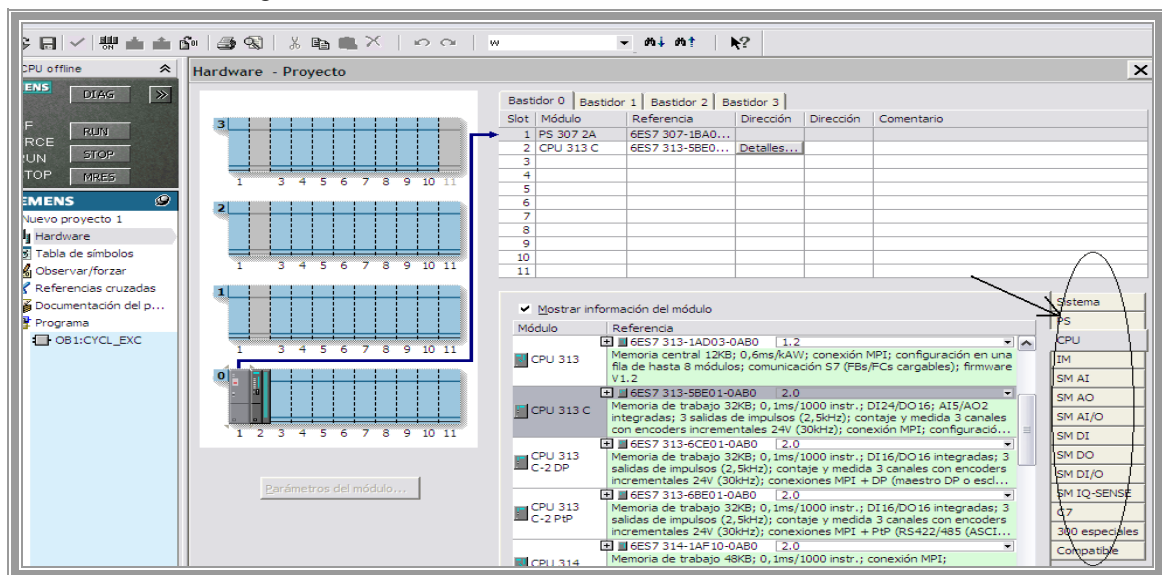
w

CPU offline
ENS
DIAG
F
RCE
RUN
TOP
RUN
STOP
MRES

EMENS
Nuevo proyecto 1
Hardware
Tabla de símbolos
Observar/forzar
Referencias cruzadas
Documentación del p...
Programa
OB1:CYCL_EXC

Hardware - Proyecto

3
1 3 4 5 6 7 8 9 10 11
2
1 3 4 5 6 7 8 9 10 11
1
1 3 4 5 6 7 8 9 10 11
0
1 2 3 4 5 6 7 8 9 10 11

Parámetros del módulo...

Bastidor 0 | Bastidor 1 | Bastidor 2 | Bastidor 3

| Slot | Módulo | Referencia | Dirección | Dirección | Comentario |
|---|---|---|---|---|---|
| 1 | PS 307 2A | 6ES7 307-1BA0... | | | |
| 2 | CPU 313 C | 6ES7 313-5BE0... | Detalles... | | |
| 3 | | | | | |
| 4 | | | | | |
| 5 | | | | | |
| 6 | | | | | |
| 7 | | | | | |
| 8 | | | | | |
| 9 | | | | | |
| 10 | | | | | |
| 11 | | | | | |

Mostrar información del módulo

| Módulo | Referencia |
|---|---|
| CPU 313 | 6ES7 313-1AD03-0AB0 1.2 Memoria central 12KB; 0,6ms/kAW; conexión MPI; configuración en una fila de hasta 8 módulos; comunicación S7 (FBs/FCs cargables); firmware V1.2 |
| CPU 313 C | 6ES7 313-5BE01-0AB0 2.0 Memoria de trabajo 32KB; 0,1ms/1000 instr.; DI24/DO16; AI5/AO2 integradas; 3 salidas de impulsos (2,5kHz); contaje y medida 3 canales con encoders incrementales 24V (30kHz); conexión MPI; configuració... |
| CPU 313 C-2 DP | 6ES7 313-6CE01-0AB0 2.0 Memoria de trabajo 32KB; 0,1ms/1000 instr.; DI16/DO16 integradas; 3 salidas de impulsos (2,5kHz); contaje y medida 3 canales con encoders incrementales 24V (30kHz); conexiones MPI + DP (maestro DP o escl... |
| CPU 313 C-2 PtP | 6ES7 313-6BE01-0AB0 2.0 Memoria de trabajo 32KB; 0,1ms/1000 instr.; DI16/DO16 integradas; 3 salidas de impulsos (2,5kHz); contaje y medida 3 canales con encoders incrementales 24V (30kHz); conexiones MPI + PtP (RS422/485 (ASCI... |
| CPU 314 | 6ES7 314-1AF10-0AB0 2.0 Memoria de trabajo 48KB; 0,1ms/1000 instr.; conexión MPI; |

Sistema
PS
CPU
IM
SM AI
SM AO
SM AI/O
SM DI
SM DO
SM DI/O
SM IQ-SENSE
C7
300 especiales
Compatible